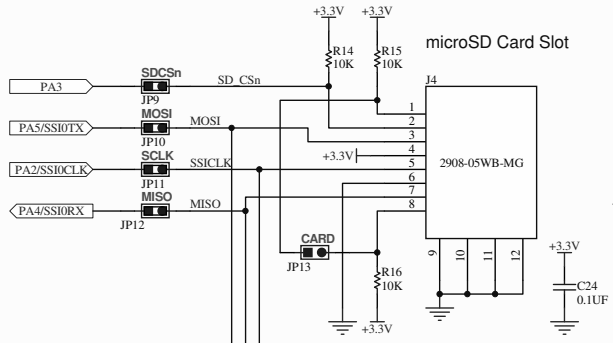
+3.3V
+3.3V
microSD Card Slot
R14
10K
R15
10K
J4
PA3
SDCSn
SD_CSn
JP9
1
2
PA5/SSI0TX
MOSI
MOSI
3
JP10
4
+3.3V
5
2908-05WB-MG
PA2/SSI0CLK
SCLK
SSICLK
JP11
6
7
PA4/SSI0RX
MISO
MISO
8
JP12
CARD
JP13
9
10
11
12
+3.3V
R16
10K
C24
0.1UF
+3.3V